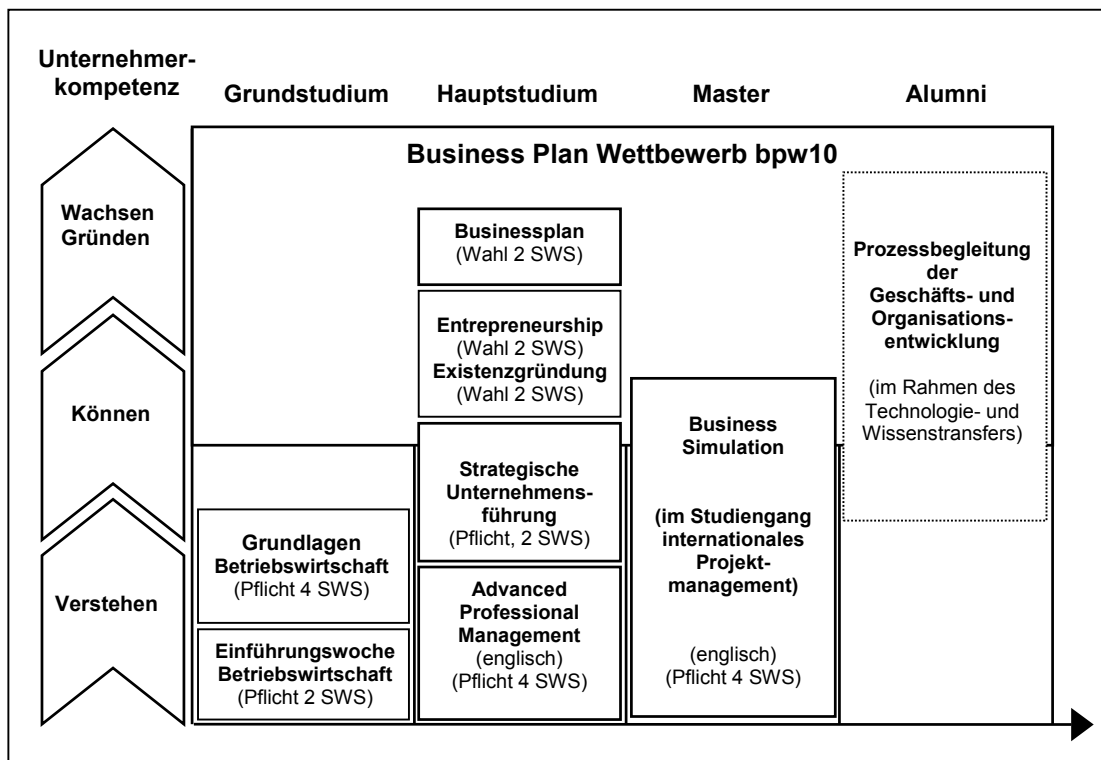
Unternehmerkompetenz

Grundstudium

Hauptstudium

Master

Alumni

Business Plan Wettbewerb bpw10

Wachsen
Gründen

Können

Verstehen

Businessplan
(Wahl 2 SWS)

Entrepreneurship
(Wahl 2 SWS)
Existenzgründung
(Wahl 2 SWS)

Strategische Unternehmensführung
(Pflicht, 2 SWS)

Advanced Professional Management
(englisch)
(Pflicht 4 SWS)

Grundlagen Betriebswirtschaft
(Pflicht 4 SWS)

Einführungswoche Betriebswirtschaft
(Pflicht 2 SWS)

Business Simulation

(im Studiengang internationales Projektmanagement)

(englisch)
(Pflicht 4 SWS)

Prozessbegleitung der Geschäfts- und Organisationsentwicklung

(im Rahmen des Technologie- und Wissenstransfers)